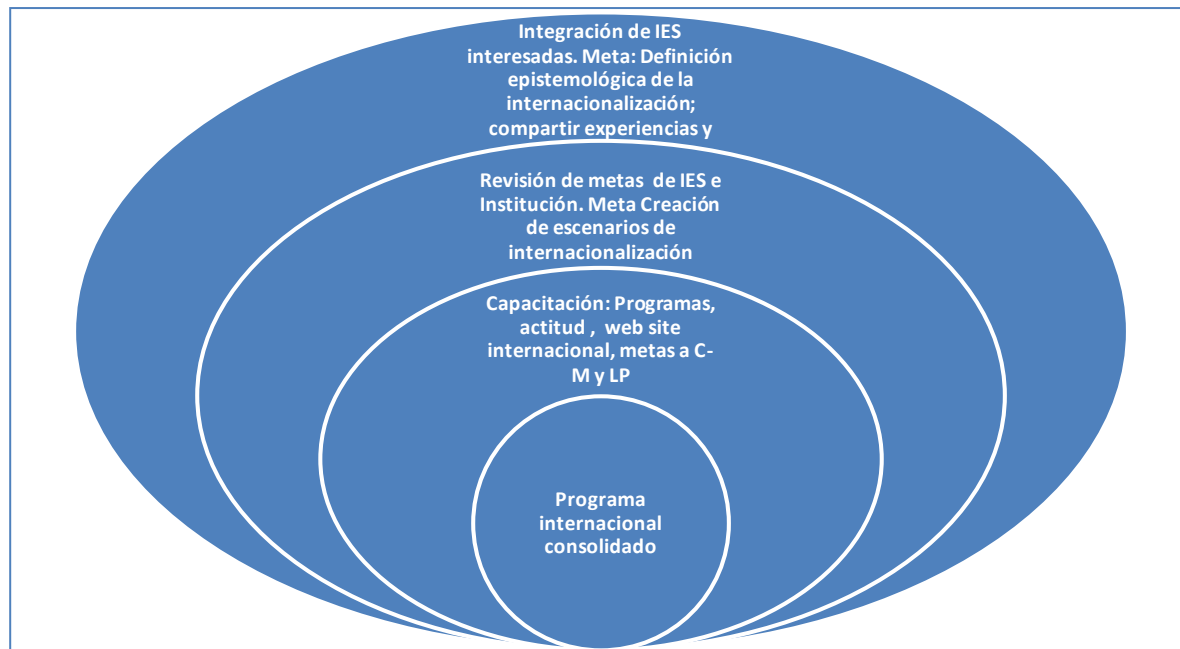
Integración de IES interesadas. Meta: Definición epistemológica de la internacionalización; compartir experiencias y

Revisión de metas de IES e Institución. Meta Creación de escenarios de internacionalización

Capacitación: Programas, actitud , web site internacional, metas a C-M y LP

Programa internacional consolidado